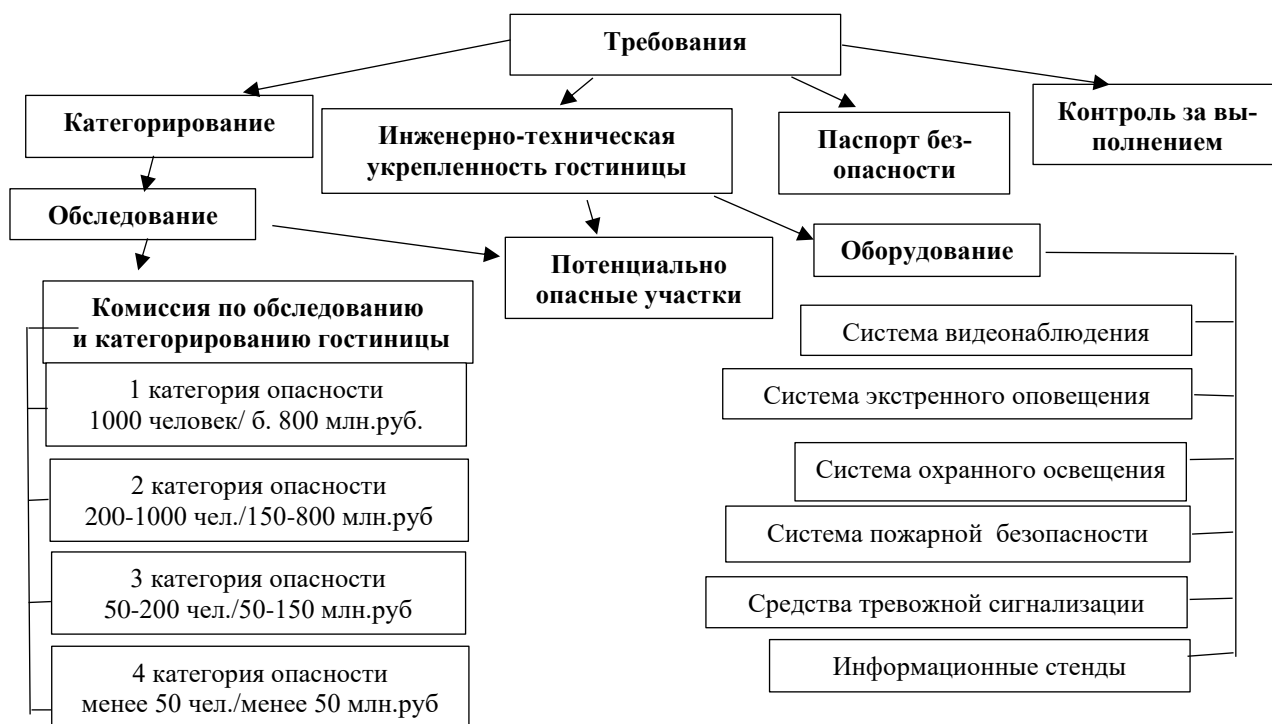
Требования

Категорирование

Инженерно-техническая укрепленность гостиницы

Паспорт безопасности

Контроль за выполнением

Обследование

Потенциально опасные участки

Оборудование

Комиссия по обследованию и категорированию гостиницы

1 категория опасности
1000 человек/ б. 800 млн.руб.

2 категория опасности
200-1000 чел./150-800 млн.руб

3 категория опасности
50-200 чел./50-150 млн.руб

4 категория опасности
менее 50 чел./менее 50 млн.руб

Система видеонаблюдения

Система экстренного оповещения

Система охранного освещения

Система пожарной безопасности

Средства тревожной сигнализации

Информационные стенды